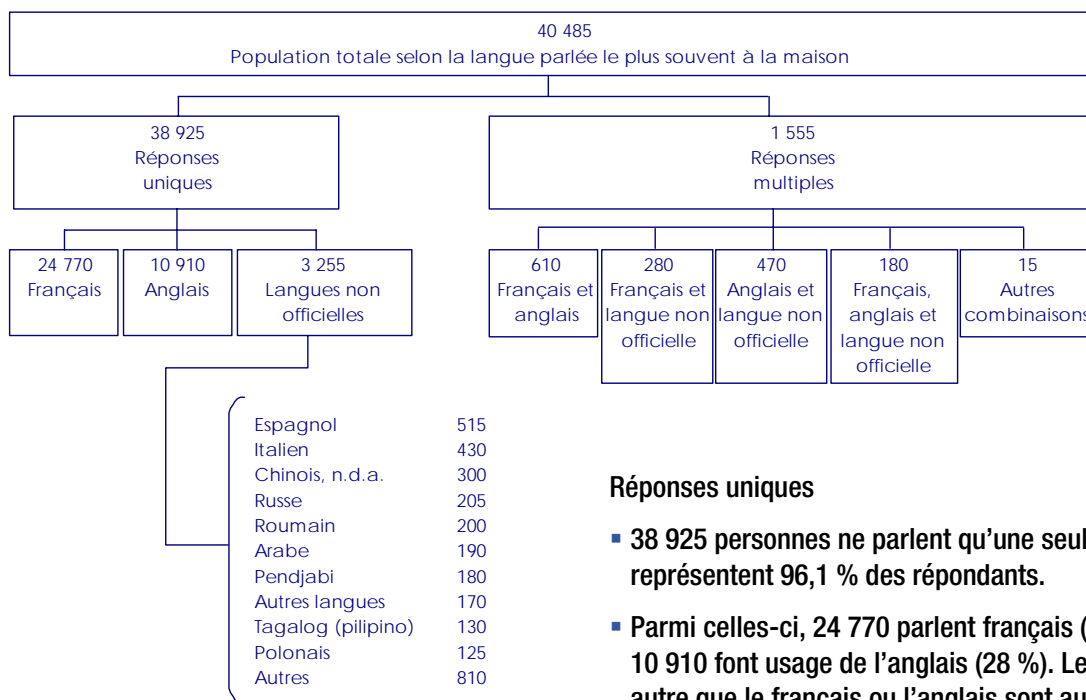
40 485
Population totale selon la langue parlée le plus souvent à la maison

38 925
Réponses uniques

1 555
Réponses multiples

24 770
Français

10 910
Anglais

3 255
Langues non officielles

610
Français et anglais

280
Français et langue non officielle

470
Anglais et langue non officielle

180
Français, anglais et langue non officielle

15
Autres combinaisons

| | |
|---|---|
| Espagnol | 515 |
| Italien | 430 |
| Chinois, n.d.a. | 300 |
| Russe | 205 |
| Roumain | 200 |
| Arabe | 190 |
| Pendjabi | 180 |
| Autres langues | 170 |
| Tagalog (pilipino) | 130 |
| Polonais | 125 |
| Autres | 810 |

Réponses uniques

▪ 38 925 personnes ne parlent qu'une seul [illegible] représentent 96,1 % des répondants.

▪ Parmi celles-ci, 24 770 parlent français ( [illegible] 10 910 font usage de l'anglais (28 %). Le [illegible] autre que le français ou l'anglais sont au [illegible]